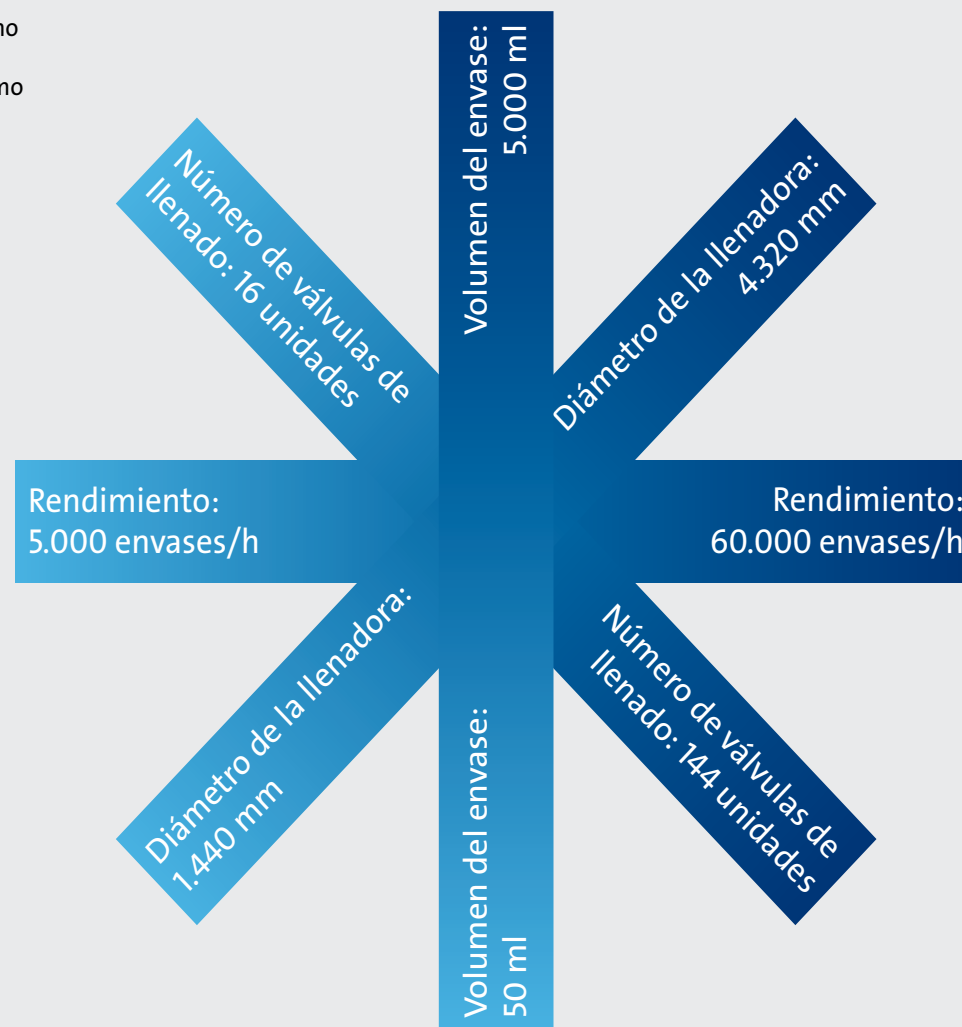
no

no

Número de válvulas de llenado: 16 unidades

Volumen del envase: 5.000 ml

Diámetro de la llenadora: 4.320 mm

Rendimiento: 5.000 envases/h

Rendimiento: 60.000 envases/h

Diámetro de la llenadora: 1.440 mm

Volumen del envase: 50 ml

Número de válvulas de llenado: 144 unidades